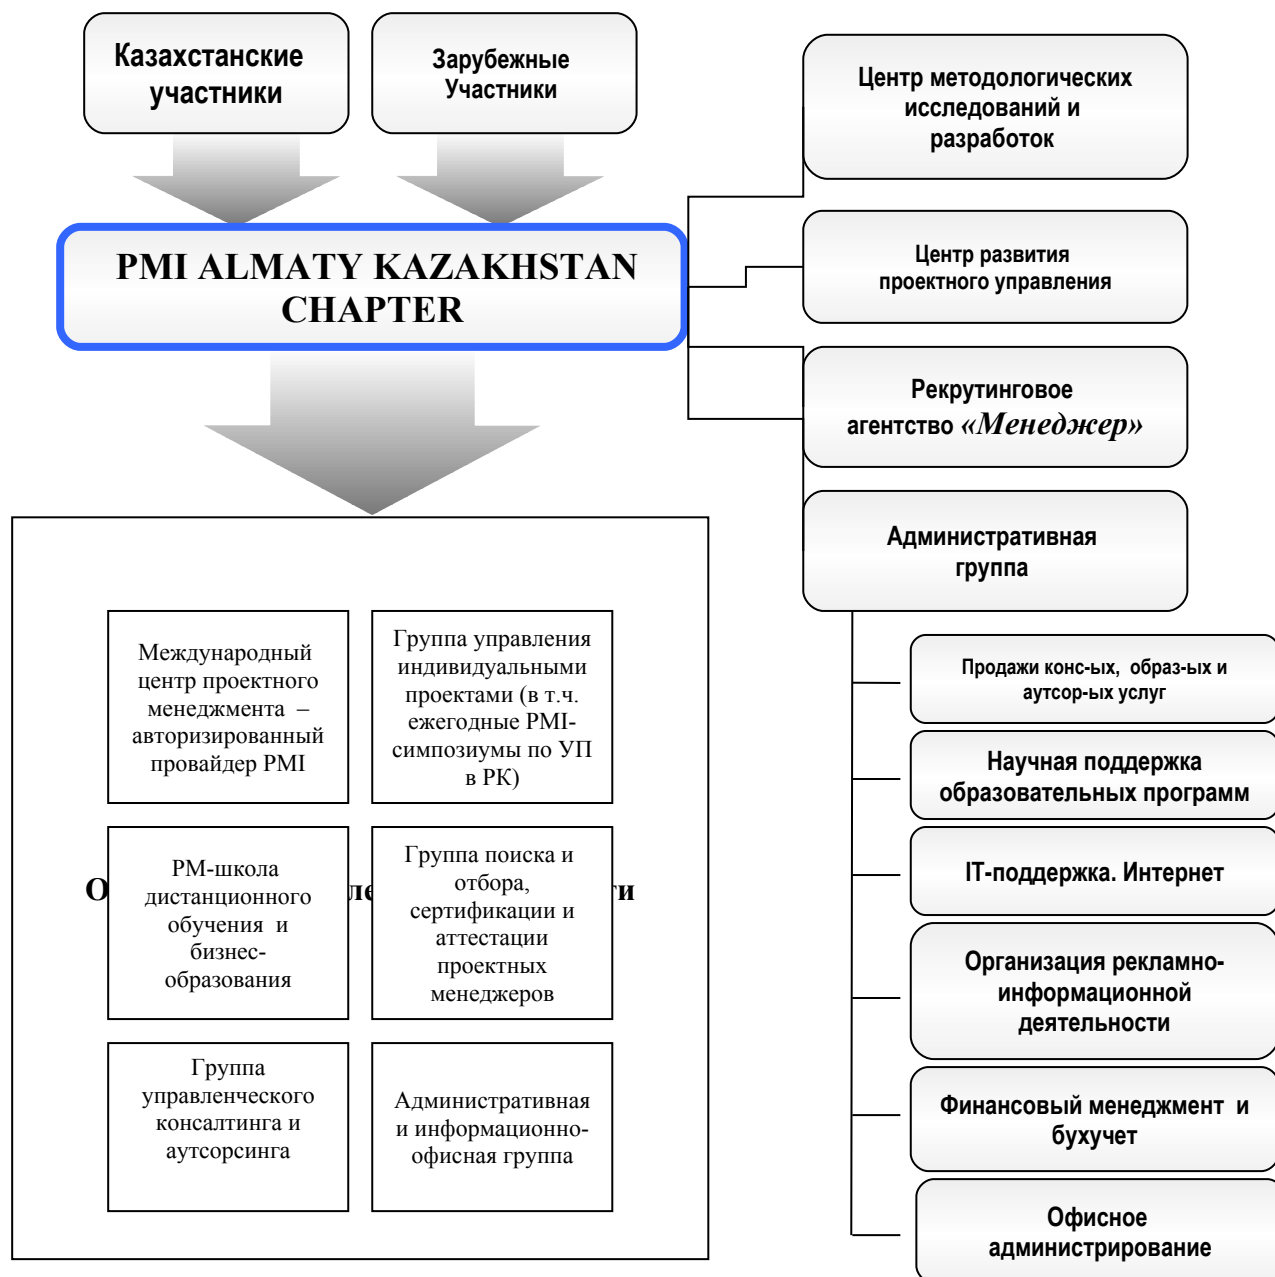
Казахстанские участники

Зарубежные Участники

PMI ALMATY KAZAKHSTAN CHAPTER

Центр методологических исследований и разработок

Центр развития проектного управления

Рекрутинговое агентство «Менеджер»

Административная группа

Продажи конс-ых, образ-ых и аутсор-ых услуг

Научная поддержка образовательных программ

IT-поддержка. Интернет

Организация рекламно-информационной деятельности

Финансовый менеджмент и бухучет

Офисное администрирование

О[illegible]ле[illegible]ти

Международный центр проектного менеджмента – авторизированный провайдер PMI

Группа управления индивидуальными проектами (в т.ч. ежегодные PMI-симпозиумы по УП в РК)

PM-школа дистанционного обучения и бизнес-образования

Группа поиска и отбора, сертификации и аттестации проектных менеджеров

Группа управленческого консалтинга и аутсорсинга

Административная и информационно-офисная группа